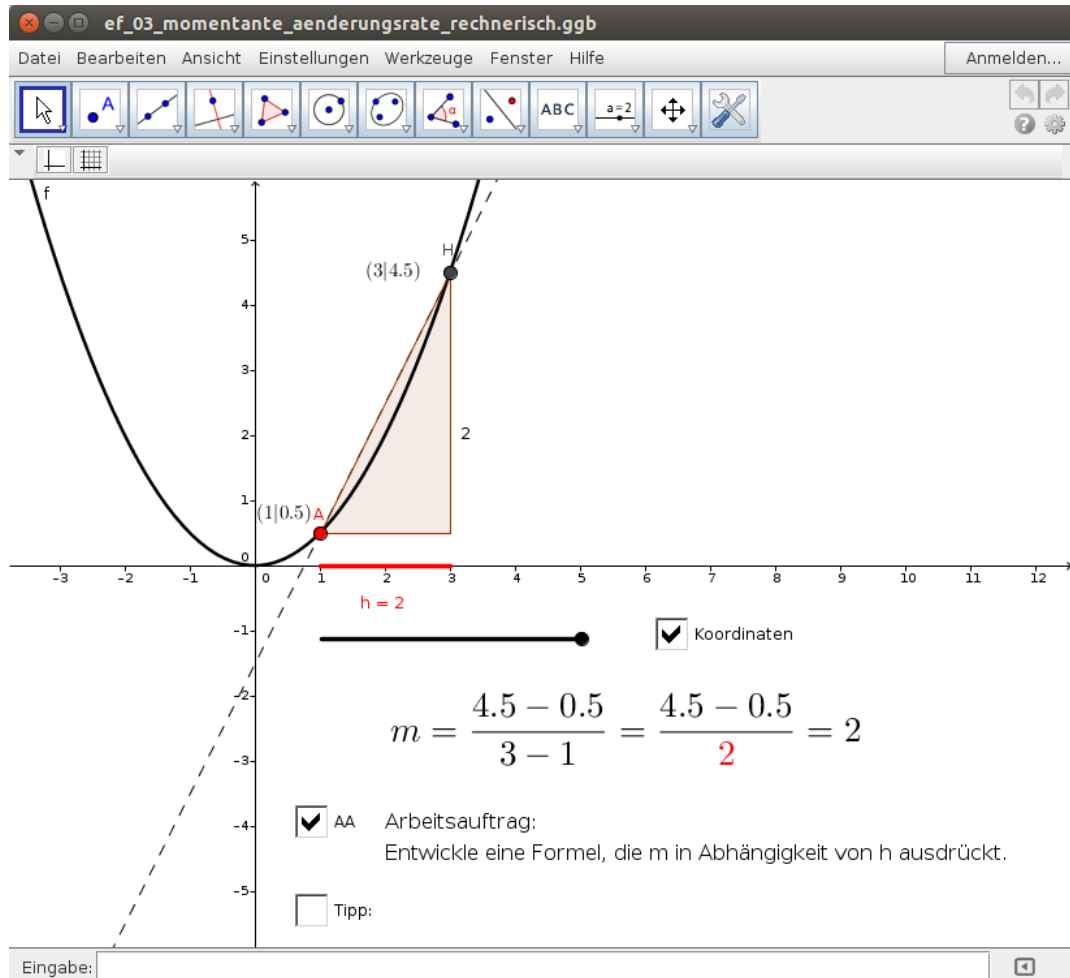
ef_03_momentante_aenderungsrate_rechnerisch.ggb

Datei Bearbeiten Ansicht Einstellungen Werkzeuge Fenster Hilfe

Anmelden...

ABC

a=2

f

5

4

3

2

1

0

-1

-2

-3

-4

-5

-3 -2 -1 0 1 2 3 4 5 6 7 8 9 10 11 12

H

$(3|4.5)$

2

$(1|0.5)$

A

h = 2

Koordinaten

$m = \frac{4.5 - 0.5}{3 - 1} = \frac{4.5 - 0.5}{2} = 2$

AA

Arbeitsauftrag:
Entwickle eine Formel, die m in Abhängigkeit von h ausdrückt.

Tipp:

Eingabe: